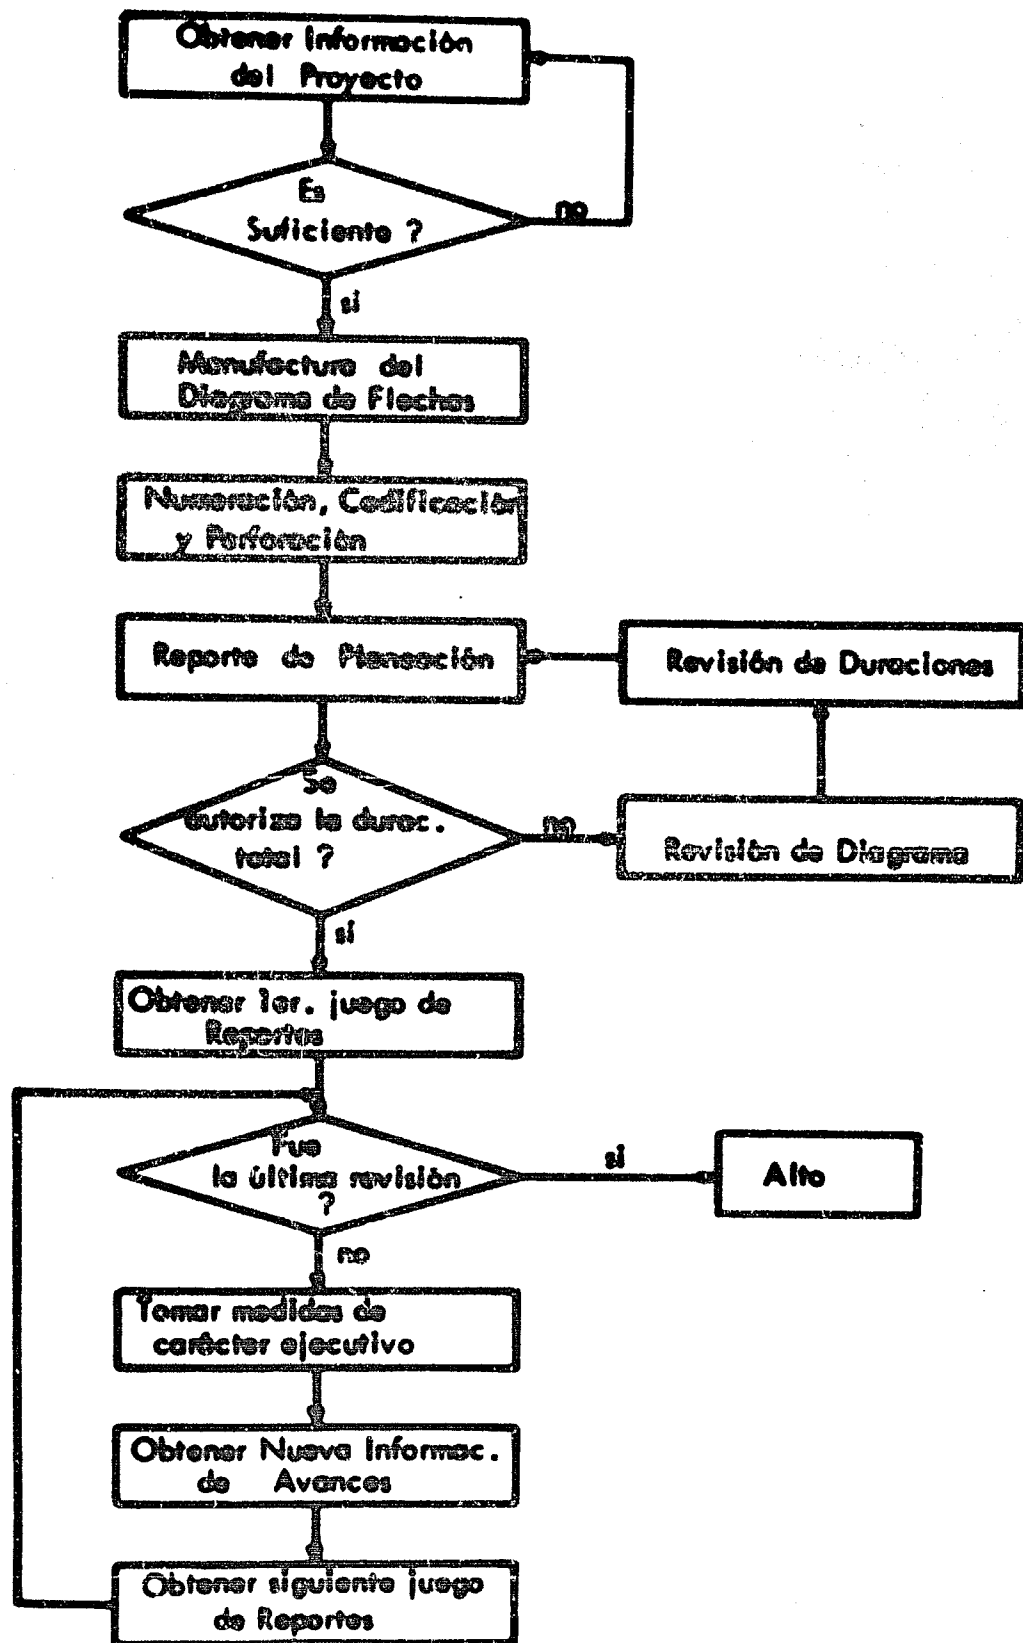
Obtener Información del Proyecto

Es Suficiente ?

no

si

Manufactura del Diagrama de Flechas

Numeración, Codificación y Perforación

Reporte de Planeación

Revisión de Duraciones

Se autoriza la durac. total ?

no

Revisión de Diagrama

si

Obtener 1er. juego de Reportes

Fue la última revisión ?

si

Alto

no

Tomar medidas de carácter ejecutivo

Obtener Nueva Informac. de Avances

Obtener siguiente juego de Reportes